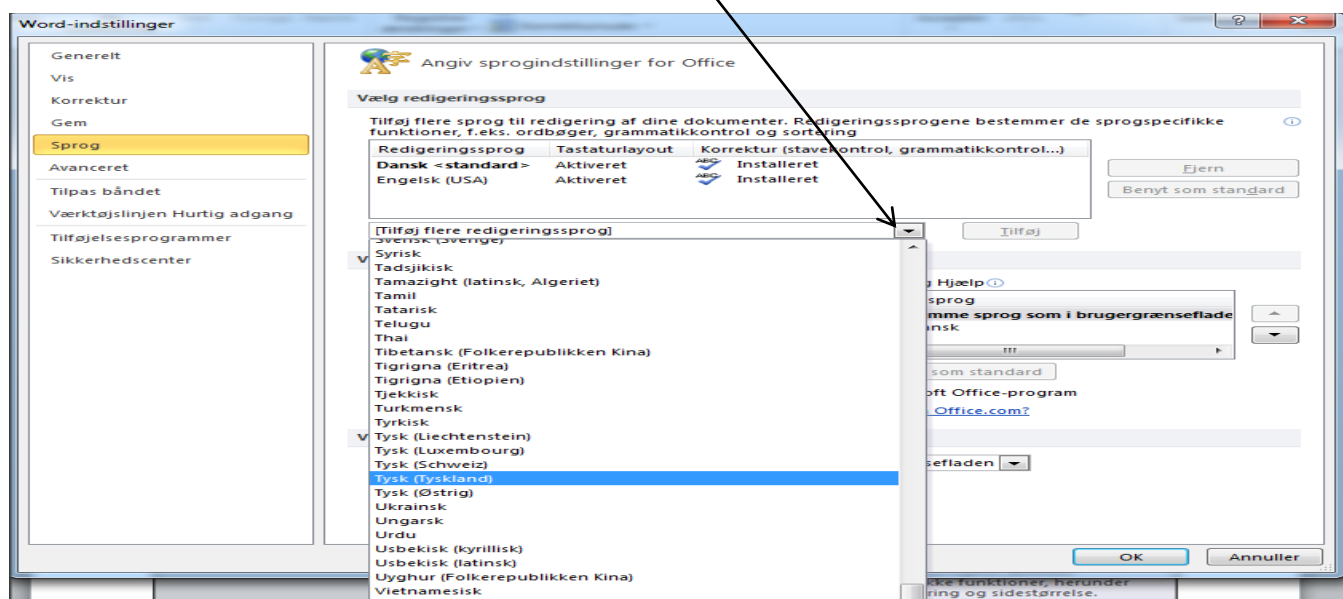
Word-indstillinger

Generelt
Vis
Korrektur
Gem
Sprog
Avanceret
Tilpas båndet
Værktøjslinjen Hurtig adgang
Tilføjelsesprogrammer
Sikkerhedscenter

Angiv sprogindstillinger for Office

Vælg redigeringssprog

Tilføj flere sprog til redigering af dine dokumenter. Redigeringssprogene bestemmer de sprogspecifikke funktioner, f.eks. ordbøger, grammatikkontrol og sortering

| Redigeringssprog | Tastaturlayout | Korrektur (stavekontrol, grammatikkontrol...) |
|---|---|---|
| Dansk <standard> | Aktiveret | Installeret |
| Engelsk (USA) | Aktiveret | Installeret |

Fjern
Benyt som standard

[Tilføj flere redigeringssprog]
Tilføj

Svensk (Sverige)
Syrisk
Tadsjikisk
Tamazight (latinsk, Algeriet)
Tamil
Tatarisk
Telugu
Thai
Tibetansk (Folkerepublikken Kina)
Tigrigna (Eritrea)
Tigrigna (Etiopien)
Tjekkisk
Turkmensk
Tyrkisk
Tysk (Liechtenstein)
Tysk (Luxembourg)
Tysk (Schweiz)
Tysk (Tyskland)
Tysk (Østrig)
Ukrainsk
Ungarsk
Urdu
Usbekisk (kyrillisk)
Usbekisk (latinsk)
Uyghur (Folkerepublikken Kina)
Vietnamesisk

g Hjælp
sprog
mme sprog som i brugergrænseflade
nsk
som standard
oft Office-program
Office.com?
sefladen

OK
Annuller

kke funktioner, herunder
ring og sidestørrelse.